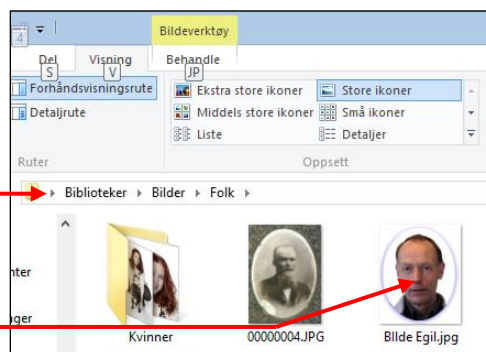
4 ▾
Bildeverktøy
Del S
Visning V
Behandle JP
Forhåndsvisningsrute
Detaljrute
Ruter
Ekstra store ikoner
Middels store ikoner
Liste
Store ikoner
Små ikoner
Detaljer
Oppsett
Biblioteker ▸ Bilder ▸ Folk ▸
nter
ager
Kvinner
00000004.JPG
Bilde Egil.jpg